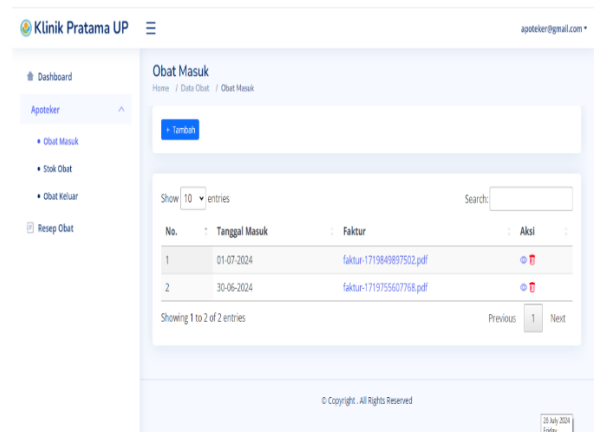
Klinik Pratama UP

apoteker@gmail.com

Dashboard

Apoteker

Obat Masuk

Stok Obat

Obat Keluar

Resep Obat

Obat Masuk

Home / Data Obat / Obat Masuk

+ Tambah

Show 10 entries

Search:

| No. | Tanggal Masuk | Faktur | Aksi |
|---|---|---|---|
| 1 | 01-07-2024 | faktur-1719849897502.pdf | |
| 2 | 30-06-2024 | faktur-1719755607768.pdf | |

Showing 1 to 2 of 2 entries

Previous 1 Next

© Copyright . All Rights Reserved

25 July 2024
Friday